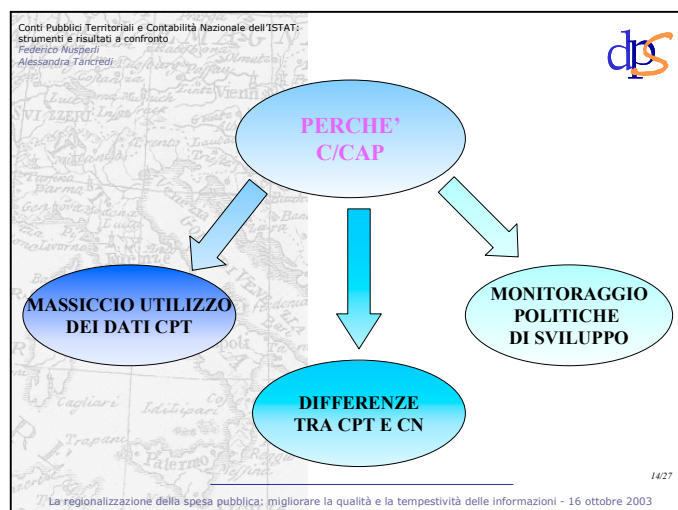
Conti Pubblici Territoriali e Contabilità Nazionale dell'ISTAT: strumenti e risultati a confronto
Federico Nusperli
Alessandra Tancredi

dps

PERCHE' C/CAP

MASSICCIO UTILIZZO DEI DATI CPT

DIFFERENZE TRA CPT E CN

MONITORAGGIO POLITICHE DI SVILUPPO

14/27

La regionalizzazione della spesa pubblica: migliorare la qualità e la tempestività delle informazioni - 16 ottobre 2003